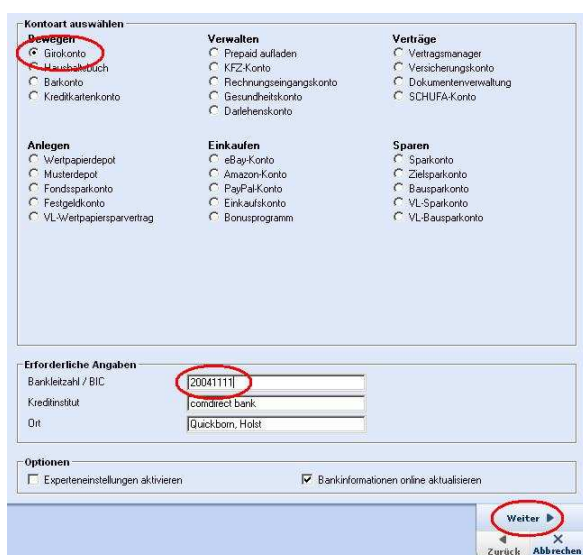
Kontoart auswählen

Bewegen
Girokonto
Haushaltsbuch
Barkonto
Kreditkartenkonto

Verwalten
Prepaid aufladen
KFZ-Konto
Rechnungseingangskonto
Gesundheitskonto
Darlehenskonto

Verträge
Vertragsmanager
Versicherungskonto
Dokumentenverwaltung
SCHUFA-Konto

Anlegen
Wertpapierdepot
Musterdepot
Fondssparkonto
Festgeldkonto
VL-Wertpapiersparvertrag

Einkaufen
eBay-Konto
Amazon-Konto
PayPal-Konto
Einkaufskonto
Bonusprogramm

Sparen
Sparkonto
Zielsparkonto
Bausparkonto
VL-Sparkonto
VL-Bausparkonto

Erforderliche Angaben
Bankleitzahl / BIC 20041111
Kreditinstitut comdirect bank
Ort Quickborn, Holst

Optionen
Experteneinstellungen aktivieren
Bankinformationen online aktualisieren

Weiter
Zurück
Abbrechen